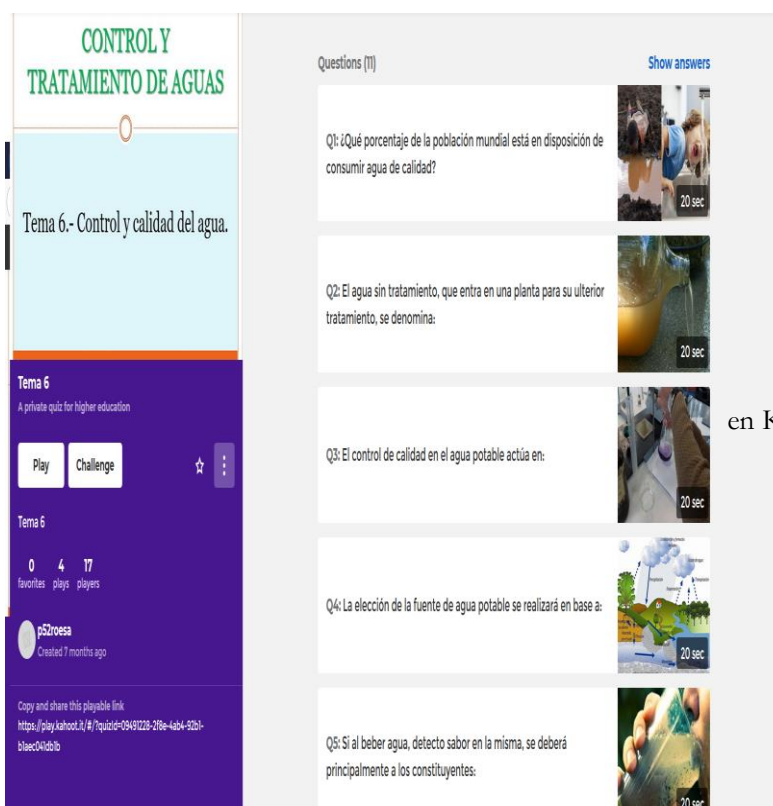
CONTROL Y TRATAMIENTO DE AGUAS

Tema 6.- Control y calidad del agua.

Tema 6
A private quiz for higher education

Play
Challenge

Tema 6

0 favorites 4 plays 17 players

p52roesa
Created 7 months ago

Copy and share this playable link
https://play.kahoot.it/#/?quizId=09491228-2f8e-4ab4-92b1-b1aec04ldb1b

Questions (11)
Show answers

Q1: ¿Qué porcentaje de la población mundial está en disposición de consumir agua de calidad?
20 sec

Q2: El agua sin tratamiento, que entra en una planta para su ulterior tratamiento, se denomina:
20 sec

Q3: El control de calidad en el agua potable actúa en:
20 sec

Q4: La elección de la fuente de agua potable se realizará en base a:
20 sec

Q5: Si al beber agua, detecto sabor en la misma, se deberá principalmente a los constituyentes:
20 sec

en K